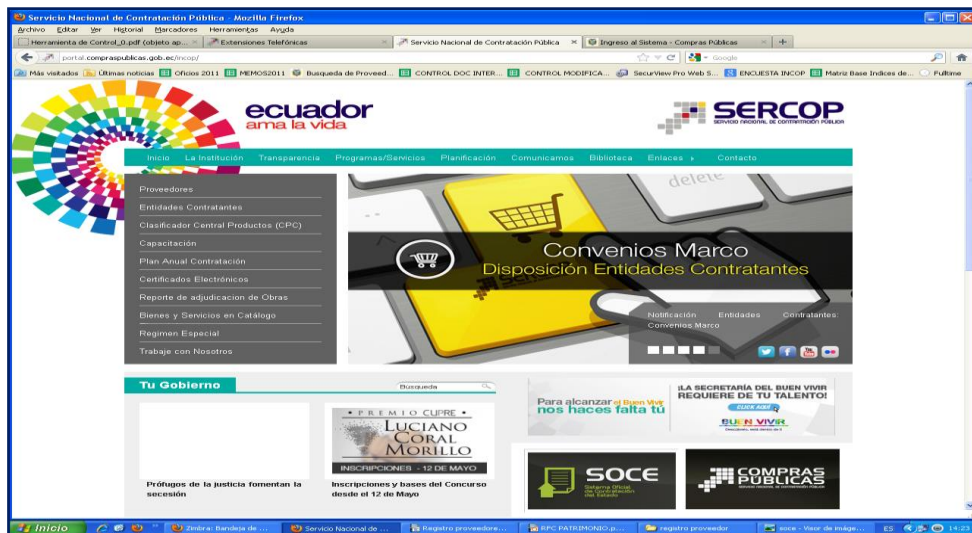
Servicio Nacional de Contratación Pública - Mozilla Firefox
Archivo Editar Ver Historial Marcadores Herramientas Ayuda
Herramienta de Control_0.pdf (objeto ap... × | Extensiones Telefónicas | Servicio Nacional de Contratación Pública × | Ingreso al Sistema - Compras Públicas | +
portal.compraspublicas.gob.ec/incop/
Google
Más visitados | Últimas noticias | Oficios 2011 | MEMOS2011 | Busqueda de Proveed... | CONTROL DOC INTER... | CONTROL MODIFICA... | SecurView Pro Web S... | ENCUESTA INCOP | Matriz Base Indices de... | Fulltime

ecuador
ama la vida

SERCOP
SERVICIO NACIONAL DE CONTRATACIÓN PÚBLICA

Inicio | La Institución | Transparencia | Programas/Servicios | Planificación | Comunicamos | Biblioteca | Enlaces | Contacto

Proveedores
Entidades Contratantes
Clasificador Central Productos (CPC)
Capacitación
Plan Anual Contratación
Certificados Electrónicos
Reporte de adjudicacion de Obras
Bienes y Servicios en Catálogo
Regimen Especial
Trabajo con Nosotros

delete
Convenios Marco
Disposición Entidades Contratantes
Notificación Entidades Contratantes: Convenios Marco

Tu Gobierno
Búsqueda

Para alcanzar el Buen Vivir nos haces falta tú
¡LA SECRETARÍA DEL BUEN VIVIR REQUIERE DE TU TALENTO!
CLICK AQUÍ
BUEN VIVIR

• PREMIO CUPRE •
LUCIANO CORAL MORILLO
INSCRIPCIONES - 12 DE MAYO

Prófugos de la justicia fomentan la secesión

Inscripciones y bases del Concurso desde el 12 de Mayo

SOCE
Sistema Oficial de Contratación del Estado

COMPRAS PÚBLICAS

Inicio | Zimbra: Bandeja de ... | Servicio Nacional de ... | Registro proveedore... | RPC PATRIMONIO.p... | registro proveedor | soce - Visor de imáge... | ES | 14:23